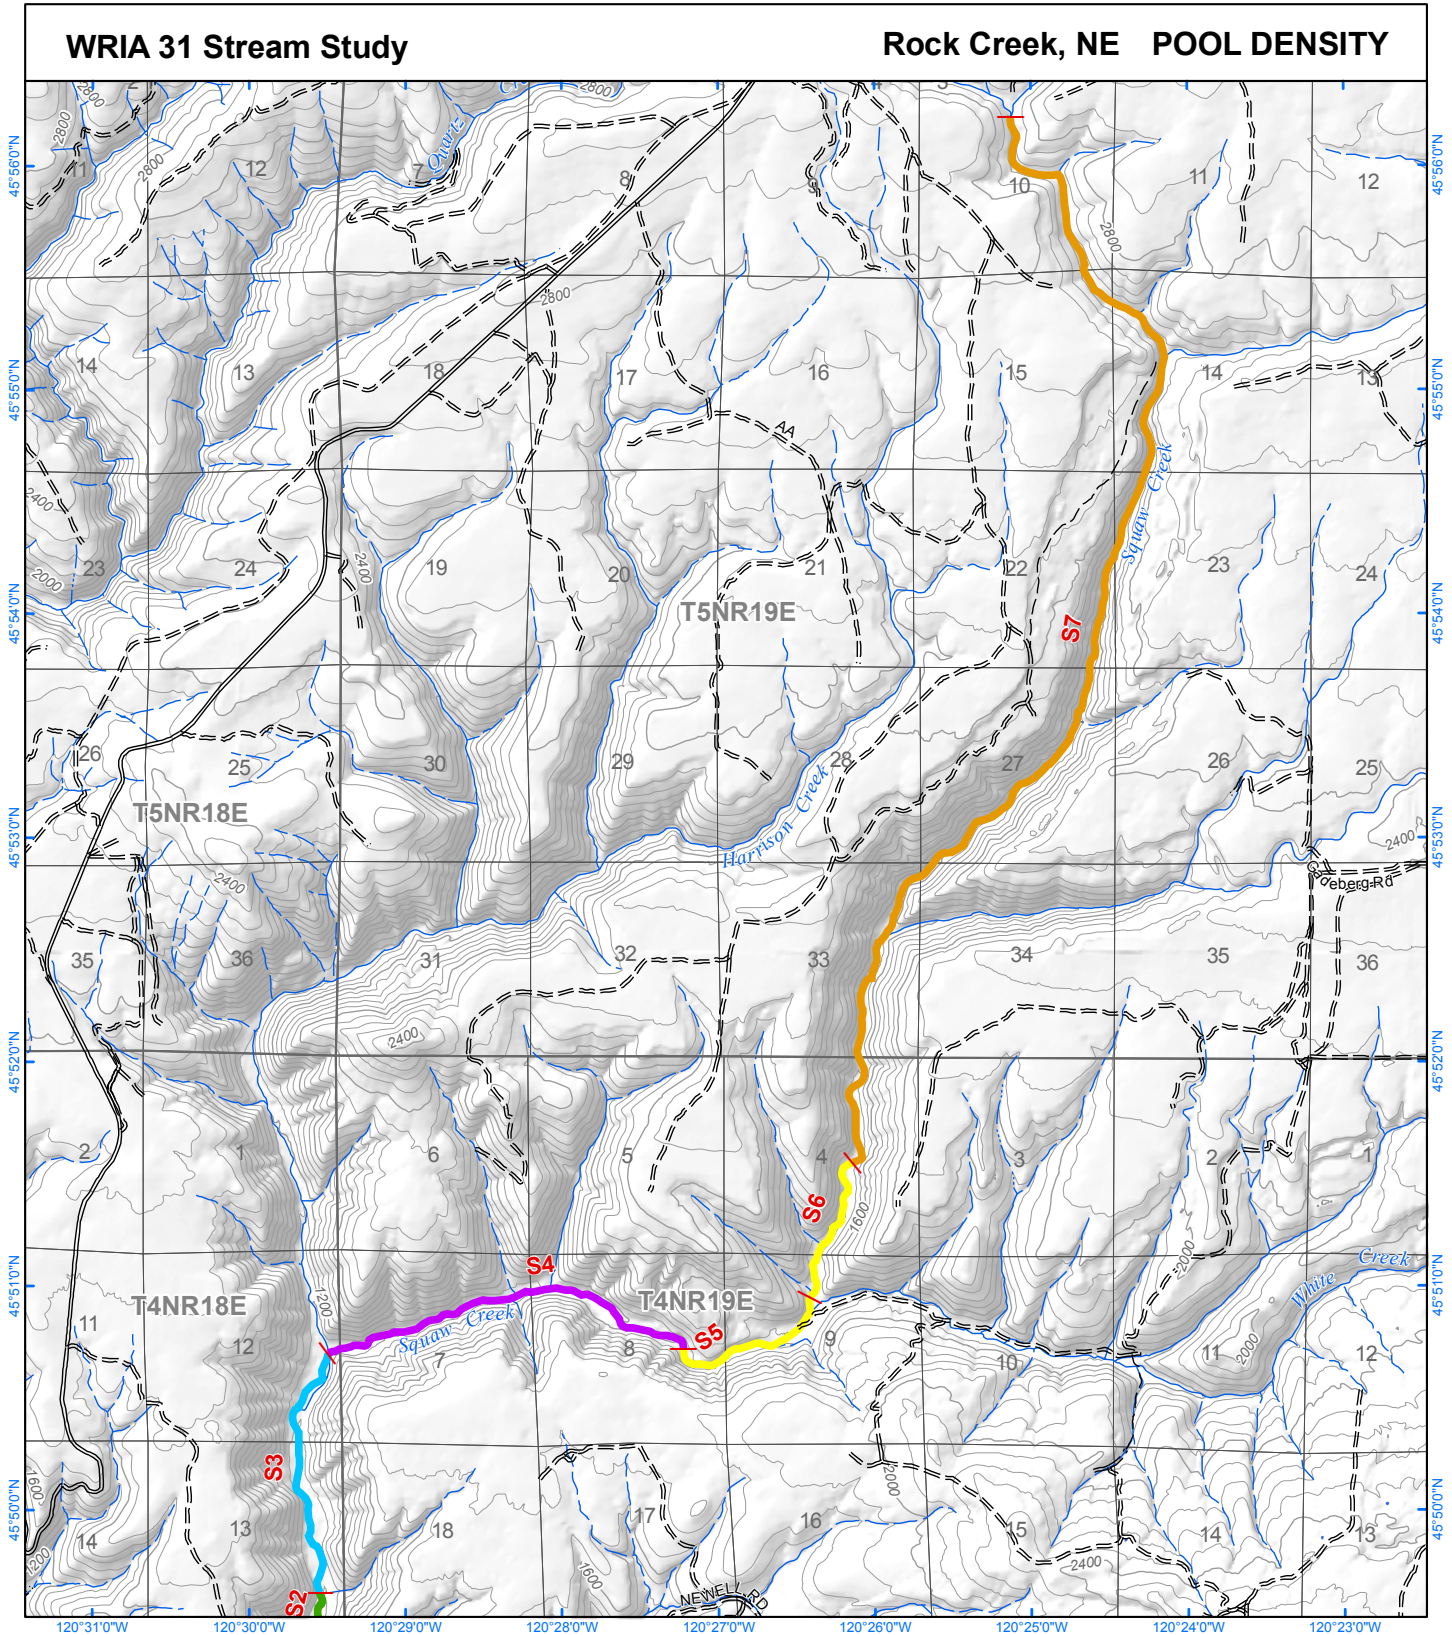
WRIA 31 Stream Study

Rock Creek, NE POOL DENSITY

2800
2800
2800
2800
2800
Quartz
7
8
9
10
11
12
11
12
3
45°56'0"N
45°55'0"N
45°54'0"N
45°53'0"N
45°52'0"N
45°51'0"N
45°50'0"N
14
13
18
17
16
15
14
13
AA
Squaw Creek
2400
2400
2000
23
24
19
20
21
22
23
24
T5NR19E
S7
26
25
30
29
28
27
26
25
T5NR18E
Harrison Creek
2400
2400
Goeberg Rd
35
36
31
32
33
34
35
36
2400
2
1
6
5
4
3
2
1
S6
1600
2000
S4
T4NR18E
T4NR19E
White Creek
1200
11
12
Squaw Creek
7
8
S5
9
10
11
2000
12
S3
13
18
17
16
15
14
13
1600
2000
2400
1200
1600
14
S2
NEWELL RD
120°31'0"W
120°30'0"W
120°29'0"W
120°28'0"W
120°27'0"W
120°26'0"W
120°25'0"W
120°24'0"W
120°23'0"W